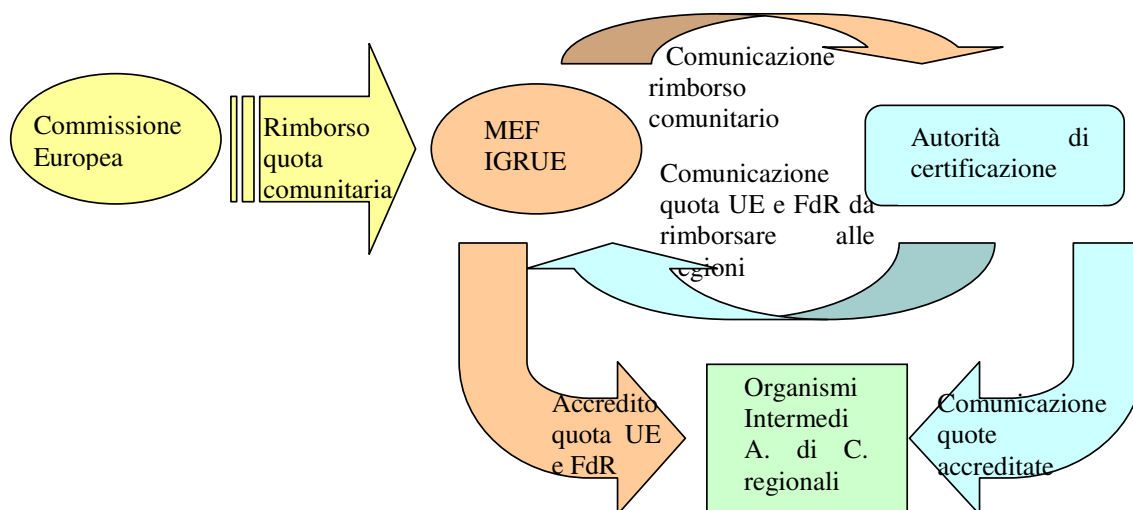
Commissione Europea

Rimborso quota comunitaria

MEF IGRUE

Comunicazione rimborso comunitario

Autorità di certificazione

Comunicazione quota UE e FdR da rimborsare alle regioni

Accredito quota UE e FdR

Organismi Intermedi A. di C. regionali

Comunicazione quote accreditate